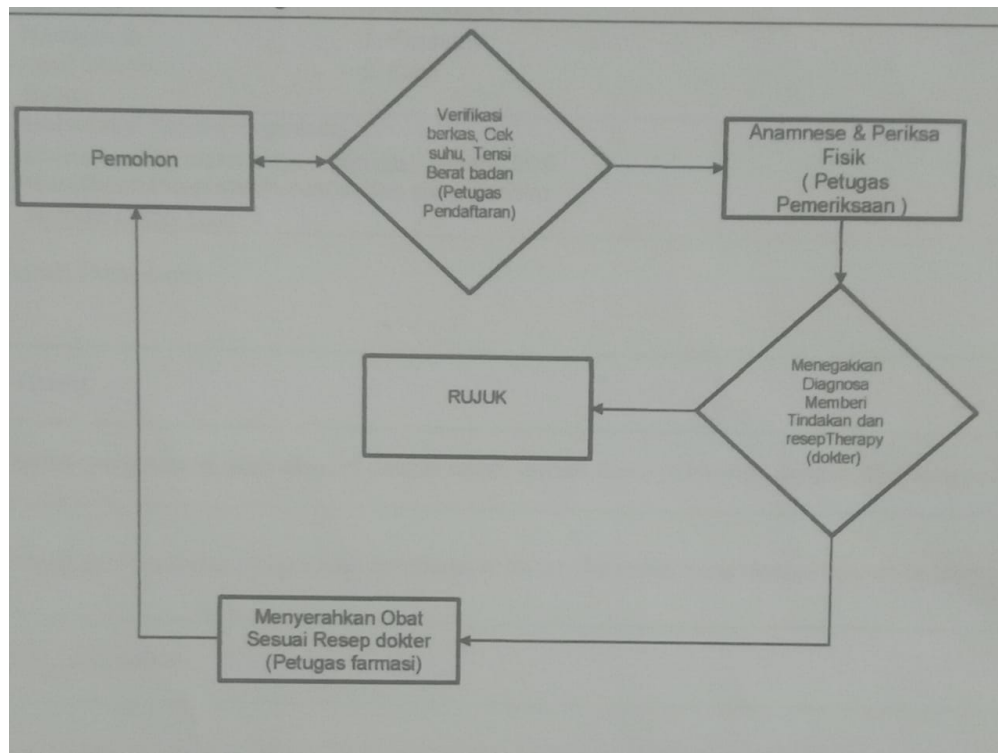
Pemohon

Verifikasi berkas, Cek suhu, Tensi Berat badan (Petugas Pendaftaran)

Anamnese & Periksa Fisik ( Petugas Pemeriksaan )

Menegakkan Diagnosa Memberi Tindakan dan resepTherapy (dokter)

RUJUK

Menyerahkan Obat Sesuai Resep dokter (Petugas farmasi)